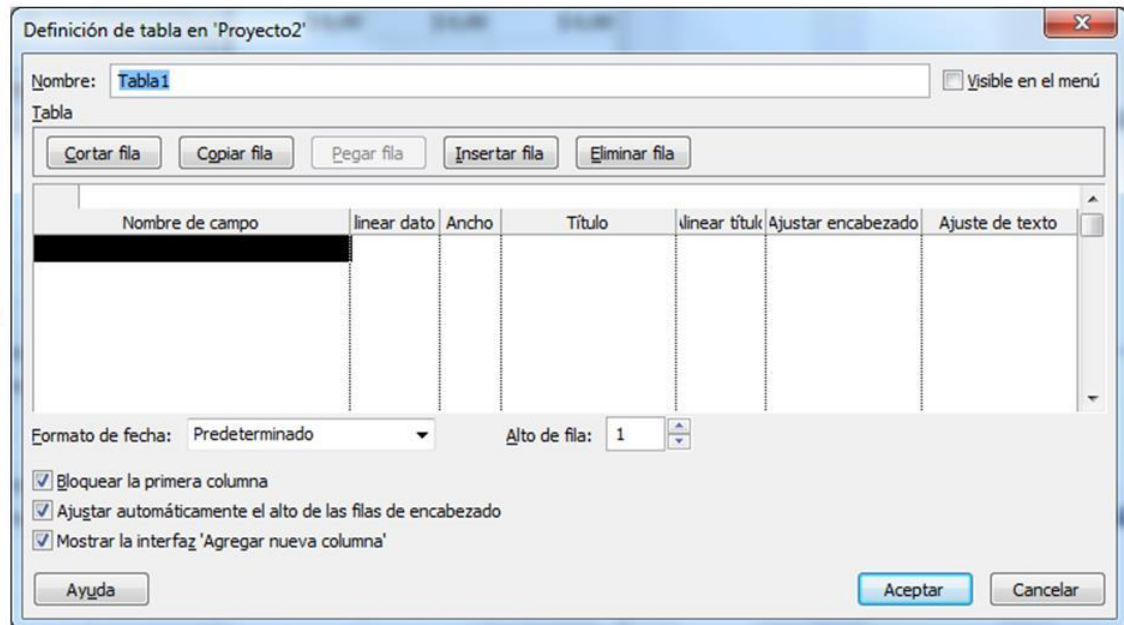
Definición de tabla en 'Proyecto2'

Nombre: Tabla1

Visible en el menú

Tabla

Cortar fila Copiar fila Pegar fila Insertar fila Eliminar fila

| Nombre de campo | linear dato | Ancho | Título | linear títul | Ajustar encabezado | Ajuste de texto |
|---|---|---|---|---|---|---|
| | | | | | | |

Formato de fecha: Predeterminado

Alto de fila: 1

Bloquear la primera columna

Ajustar automáticamente el alto de las filas de encabezado

Mostrar la interfaz 'Agregar nueva columna'

Ayuda

Aceptar Cancelar